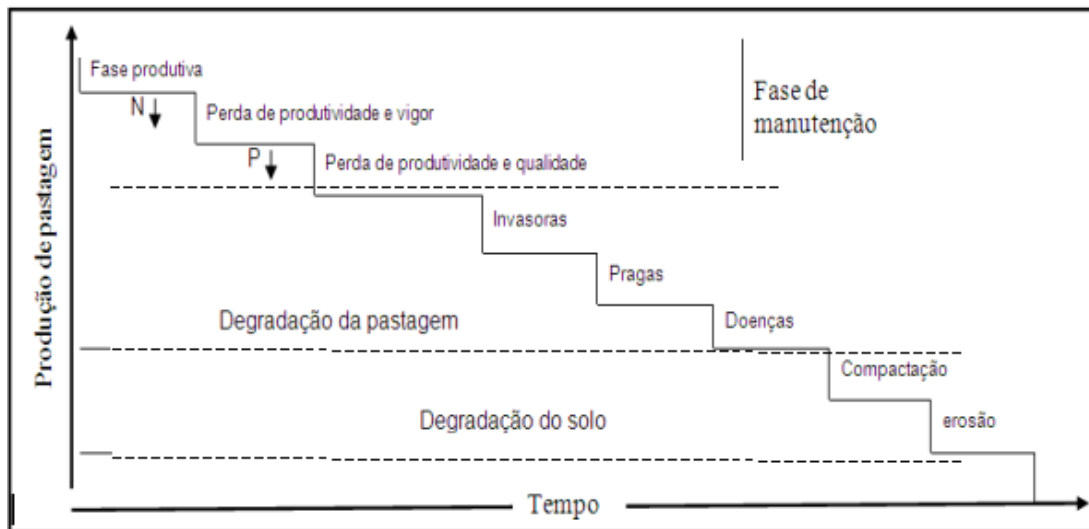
Fase produtiva
N
Perda de produtividade e vigor
P
Perda de produtividade e qualidade
Fase de manutenção
Invasoras
Pragas
Degradação da pastagem
Doenças
Compactação
Degradação do solo
erosão
Produção de pastagem
Tempo